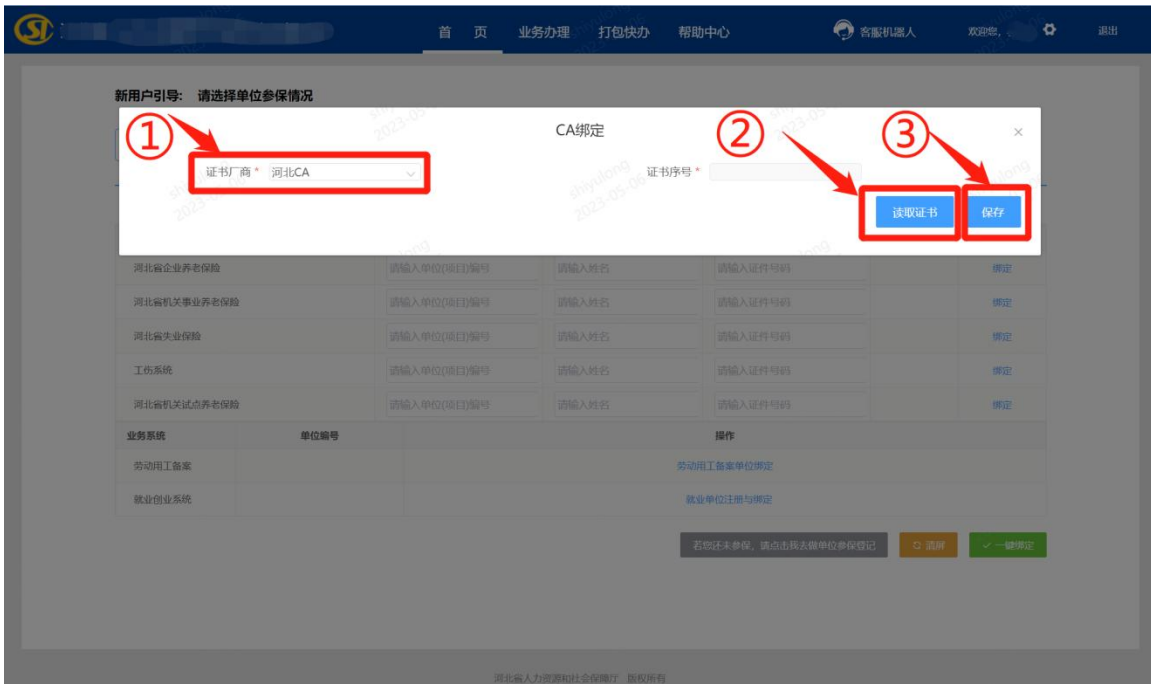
首 页 业务办理 打包快办 帮助中心 客服机器人 欢迎您, 退出

新用户引导： 请选择单位参保情况

CA绑定

①

证书厂商 * 河北CA

证书序号 *

②

③

读取证书

保存

| | | | | |
|---|---|---|---|---|
| 河北省企业养老保险 | 请输入单位(项目)编号 | 请输入姓名 | 请输入证件号码 | 绑定 |
| 河北省机关事业养老保险 | 请输入单位(项目)编号 | 请输入姓名 | 请输入证件号码 | 绑定 |
| 河北省失业保险 | 请输入单位(项目)编号 | 请输入姓名 | 请输入证件号码 | 绑定 |
| 工伤系统 | 请输入单位(项目)编号 | 请输入姓名 | 请输入证件号码 | 绑定 |
| 河北省机关试点养老保险 | 请输入单位(项目)编号 | 请输入姓名 | 请输入证件号码 | 绑定 |

| 业务系统 | 单位编号 | 操作 |
|---|---|---|
| 劳动用工备案 | | 劳动用工备案单位绑定 |
| 就业创业系统 | | 就业单位注册与绑定 |

若您还未参保，请点击我去做单位参保登记 清屏 一键绑定

河北省人力资源和社会保障厅 版权所有